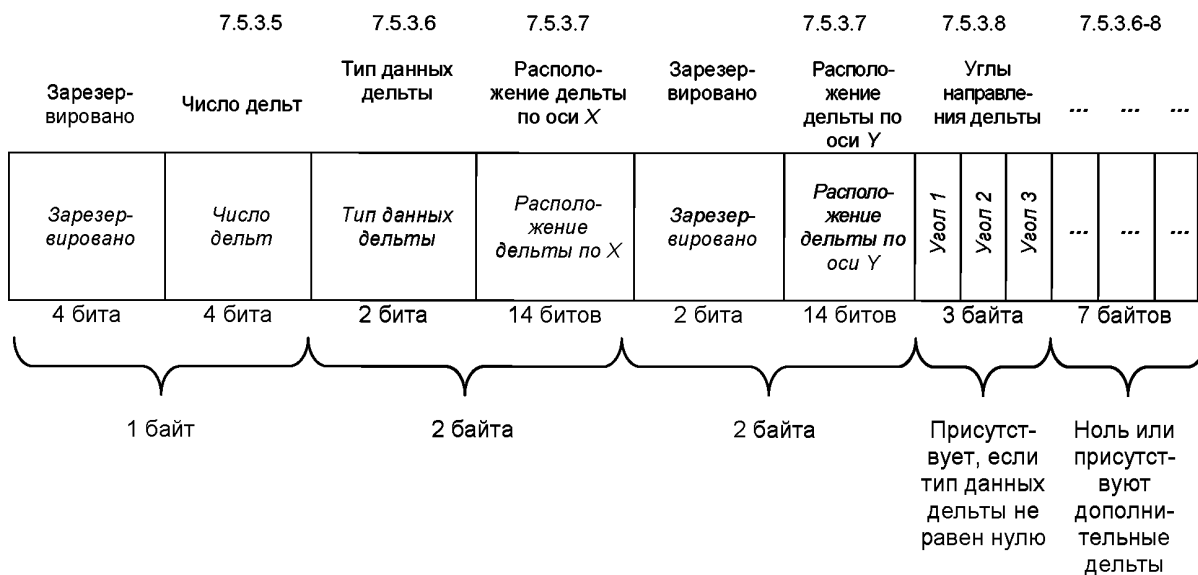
| | 7.5.3.5 | 7.5.3.6 | 7.5.3.7 | | 7.5.3.7 | 7.5.3.8 | 7.5.3.6-8 |
|---|---|---|---|---|---|---|---|
| Зарезервировано | Число дельт | Тип данных дельты | Расположение дельты по оси *X* | Зарезервировано | Расположение дельты по оси *Y* | Углы направления дельты | ... ... ... |
| *Зарезервировано* | *Число дельт* | *Тип данных дельты* | *Расположение дельты по X* | *Зарезервировано* | *Расположение дельты по оси Y* | *Угол 1* *Угол 2* *Угол 3* | ... ... ... |
| 4 бита | 4 бита | 2 бита | 14 битов | 2 бита | 14 битов | 3 байта | 7 байтов |

1 байт

2 байта

2 байта

Присутствует, если тип данных дельты не равен нулю

Ноль или присутствуют дополнительные дельты